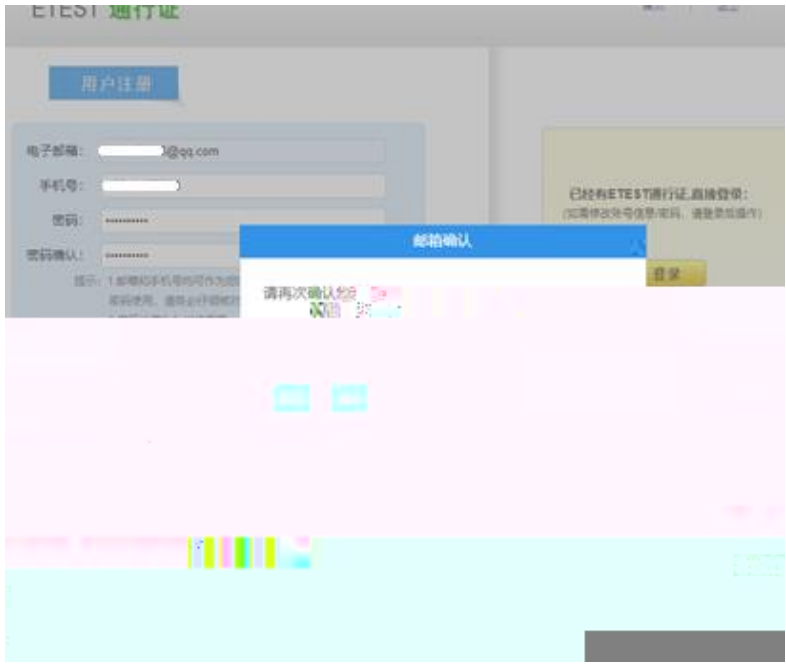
ETEST 通行证

用户注册

电子邮箱： @qq.com

手机号：

密码： ••••••••••

密码确认： ••••••••••

提示：1.邮箱和手机号均可作为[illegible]
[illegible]

已经有ETEST通行证,直接登录:
(如需修改账号信息/密码，请登录后操作)

登录

邮箱确认

请再次确认您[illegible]
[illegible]